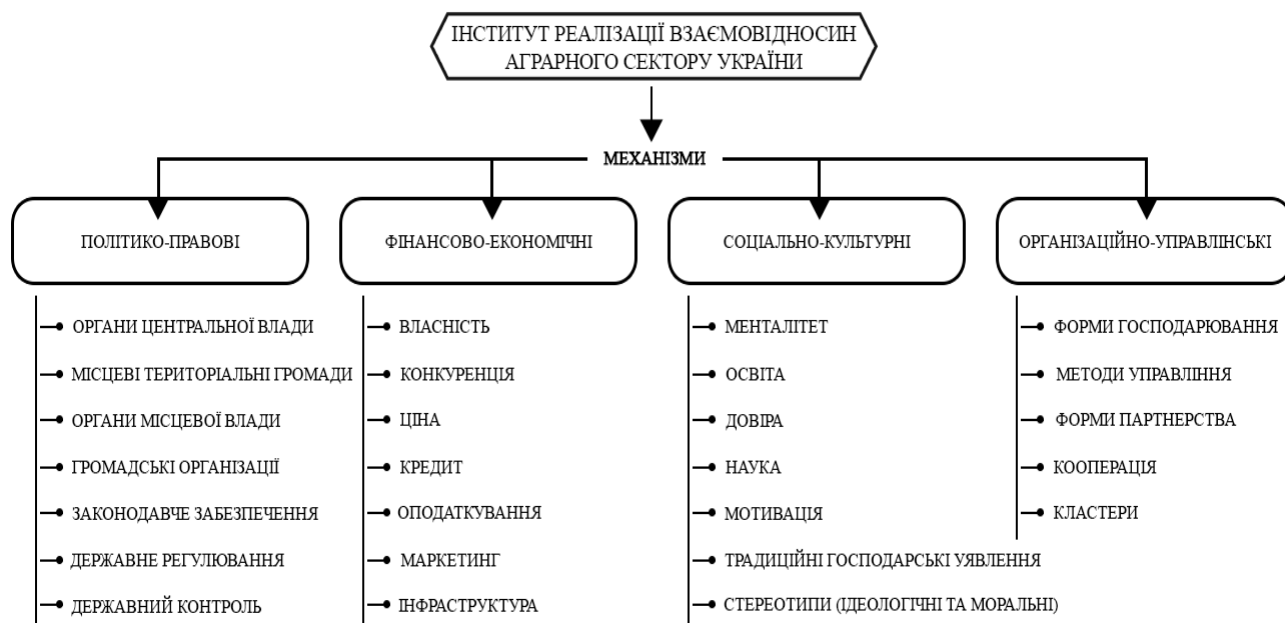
ІНСТИТУТ РЕАЛІЗАЦІЇ ВЗАЄМОВІДНОСИН АГРАРНОГО СЕКТОРУ УКРАЇНИ

МЕХАНІЗМИ

ПОЛІТИКО-ПРАВОВІ

ОРГАНИ ЦЕНТРАЛЬНОЇ ВЛАДИ
МІСЦЕВІ ТЕРИТОРІАЛЬНІ ГРОМАДИ
ОРГАНИ МІСЦЕВОЇ ВЛАДИ
ГРОМАДСЬКІ ОРГАНІЗАЦІЇ
ЗАКОНОДАВЧЕ ЗАБЕЗПЕЧЕННЯ
ДЕРЖАВНЕ РЕГУЛЮВАННЯ
ДЕРЖАВНИЙ КОНТРОЛЬ

ФІНАНСОВО-ЕКОНОМІЧНІ

ВЛАСНІСТЬ
КОНКУРЕНЦІЯ
ЦІНА
КРЕДИТ
ОПОДАТКУВАННЯ
МАРКЕТИНГ
ІНФРАСТРУКТУРА

СОЦІАЛЬНО-КУЛЬТУРНІ

МЕНТАЛІТЕТ
ОСВІТА
ДОВІРА
НАУКА
МОТИВАЦІЯ
ТРАДИЦІЙНІ ГОСПОДАРСЬКІ УЯВЛЕННЯ
СТЕРЕОТИПИ (ІДЕОЛОГІЧНІ ТА МОРАЛЬНІ)

ОРГАНІЗАЦІЙНО-УПРАВЛІНСЬКІ

ФОРМИ ГОСПОДАРЮВАННЯ
МЕТОДИ УПРАВЛІННЯ
ФОРМИ ПАРТНЕРСТВА
КООПЕРАЦІЯ
КЛАСТЕРИ